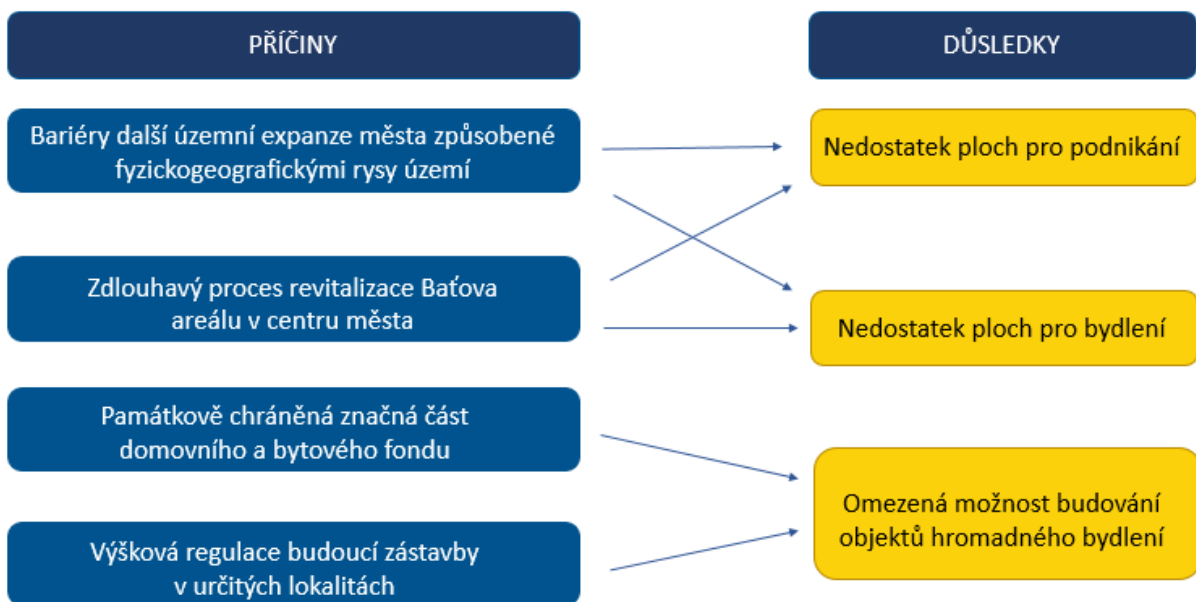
PŘÍČINY

DŮSLEDKY

Bariéry další územní expanze města způsobené fyzickogeografickými rysy území

Nedostatek ploch pro podnikání

Zdlouhavý proces revitalizace Baťova areálu v centru města

Nedostatek ploch pro bydlení

Památkově chráněná značná část domovního a bytového fondu

Omezená možnost budování objektů hromadného bydlení

Výšková regulace budoucí zástavby v určitých lokalitách